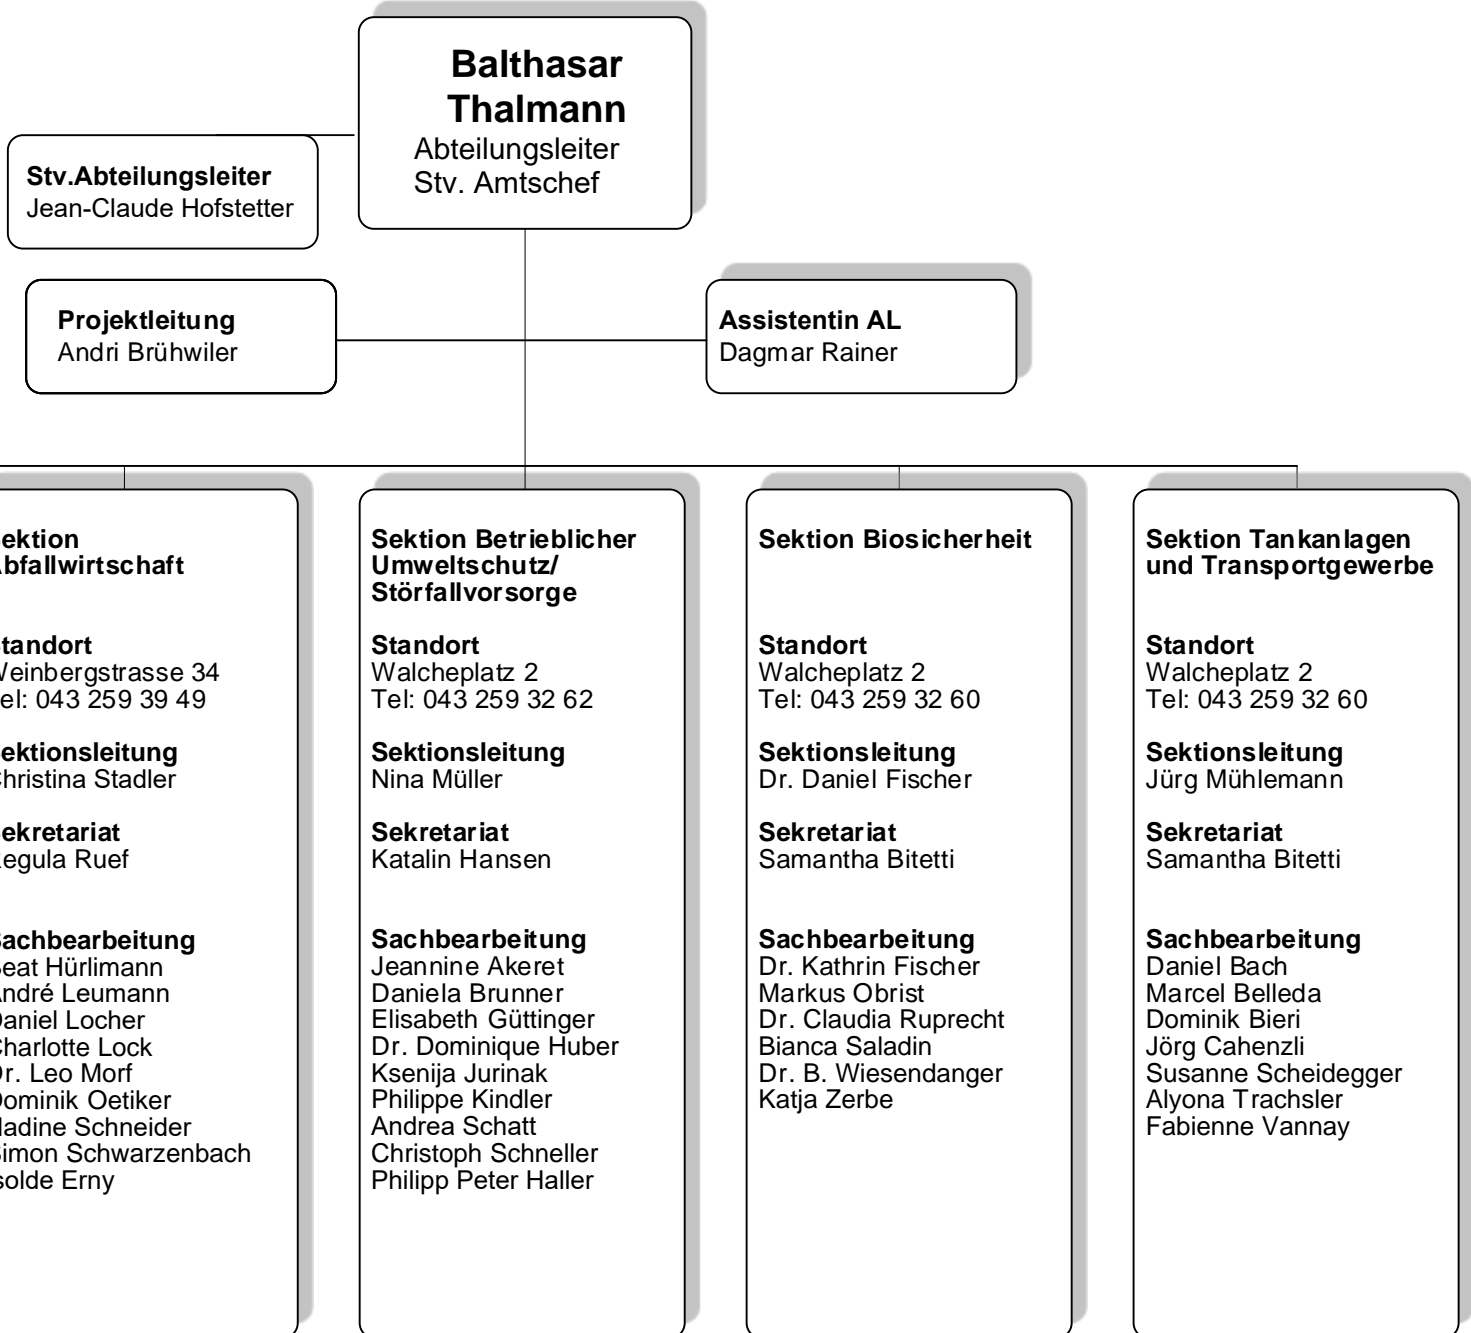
**Balthasar Thalmann**
Abteilungsleiter
Stv. Amtschef

**Stv.Abteilungsleiter**
Jean-Claude Hofstetter

**Projektleitung**
Andri Brühwiler

**Assistentin AL**
Dagmar Rainer

**ektion Abfallwirtschaft**

**tandort**
Veinbergstrasse 34
el: 043 259 39 49

**ektionsleitung**
hristina Stadler

**ekretariat**
egula Ruef

**achbearbeitung**
eat Hürlimann
ndré Leumann
aniel Locher
harlotte Lock
r. Leo Morf
ominik Oetiker
adine Schneider
imon Schwarzenbach
solde Erny

**Sektion Betrieblicher Umweltschutz/ Störfallvorsorge**

**Standort**
Walcheplatz 2
Tel: 043 259 32 62

**Sektionsleitung**
Nina Müller

**Sekretariat**
Katalin Hansen

**Sachbearbeitung**
Jeannine Akeret
Daniela Brunner
Elisabeth Güttinger
Dr. Dominique Huber
Ksenija Jurinak
Philippe Kindler
Andrea Schatt
Christoph Schneller
Philipp Peter Haller

**Sektion Biosicherheit**

**Standort**
Walcheplatz 2
Tel: 043 259 32 60

**Sektionsleitung**
Dr. Daniel Fischer

**Sekretariat**
Samantha Bitetti

**Sachbearbeitung**
Dr. Kathrin Fischer
Markus Obrist
Dr. Claudia Ruprecht
Bianca Saladin
Dr. B. Wiesendanger
Katja Zerbe

**Sektion Tankanlagen und Transportgewerbe**

**Standort**
Walcheplatz 2
Tel: 043 259 32 60

**Sektionsleitung**
Jürg Mühlemann

**Sekretariat**
Samantha Bitetti

**Sachbearbeitung**
Daniel Bach
Marcel Belleda
Dominik Bieri
Jörg Cahenzli
Susanne Scheidegger
Alyona Trachsler
Fabienne Vannay